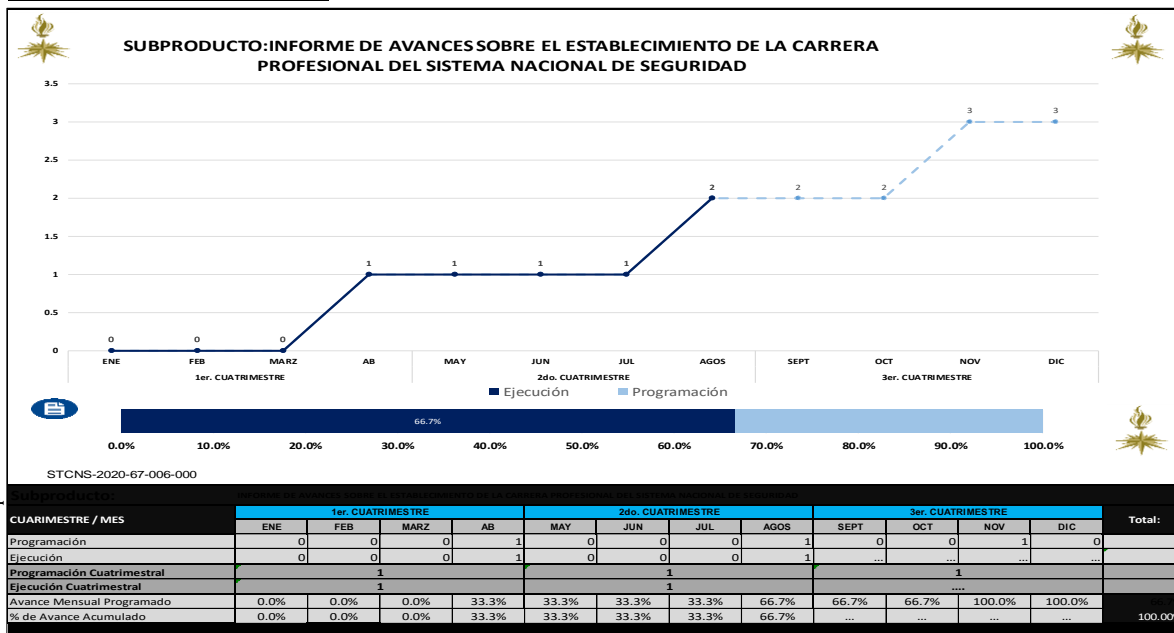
SUBPRODUCTO:INFORME DE AVANCES SOBRE EL ESTABLECIMIENTO DE LA CARRERA PROFESIONAL DEL SISTEMA NACIONAL DE SEGURIDAD

3.5
3
2.5
2
1.5
1
0.5
0

0 0 0 1 1 1 1 2 2 2 3 3

ENE FEB MARZ AB MAY JUN JUL AGOS SEPT OCT NOV DIC
1er. CUATRIMESTRE 2do. CUATRIMESTRE 3er. CUATRIMESTRE

Ejecución Programación

66.7%

0.0% 10.0% 20.0% 30.0% 40.0% 50.0% 60.0% 70.0% 80.0% 90.0% 100.0%

STCNS-2020-67-006-000

Subproducto: INFORME DE AVANCES SOBRE EL ESTABLECIMIENTO DE LA CARRERA PROFESIONAL DEL SISTEMA NACIONAL DE SEGURIDAD

| CUARIMESTRE / MES | 1er. CUATRIMESTRE | | | | 2do. CUATRIMESTRE | | | | 3er. CUATRIMESTRE | | | | Total: |
|---|---|---|---|---|---|---|---|---|---|---|---|---|---|
| | ENE | FEB | MARZ | AB | MAY | JUN | JUL | AGOS | SEPT | OCT | NOV | DIC | |
| Programación | 0 | 0 | 0 | 1 | 0 | 0 | 0 | 1 | 0 | 0 | 1 | 0 | |
| Ejecución | 0 | 0 | 0 | 1 | 0 | 0 | 0 | 1 | ... | ... | ... | ... | |
| Programación Cuatrimestral | 1 | | | | 1 | | | | 1 | | | | |
| Ejecución Cuatrimestral | 1 | | | | 1 | | | | ... | | | | |
| Avance Mensual Programado | 0.0% | 0.0% | 0.0% | 33.3% | 33.3% | 33.3% | 33.3% | 66.7% | 66.7% | 66.7% | 100.0% | 100.0% | |
| % de Avance Acumulado | 0.0% | 0.0% | 0.0% | 33.3% | 33.3% | 33.3% | 33.3% | 66.7% | ... | ... | ... | ... | 100.00 |